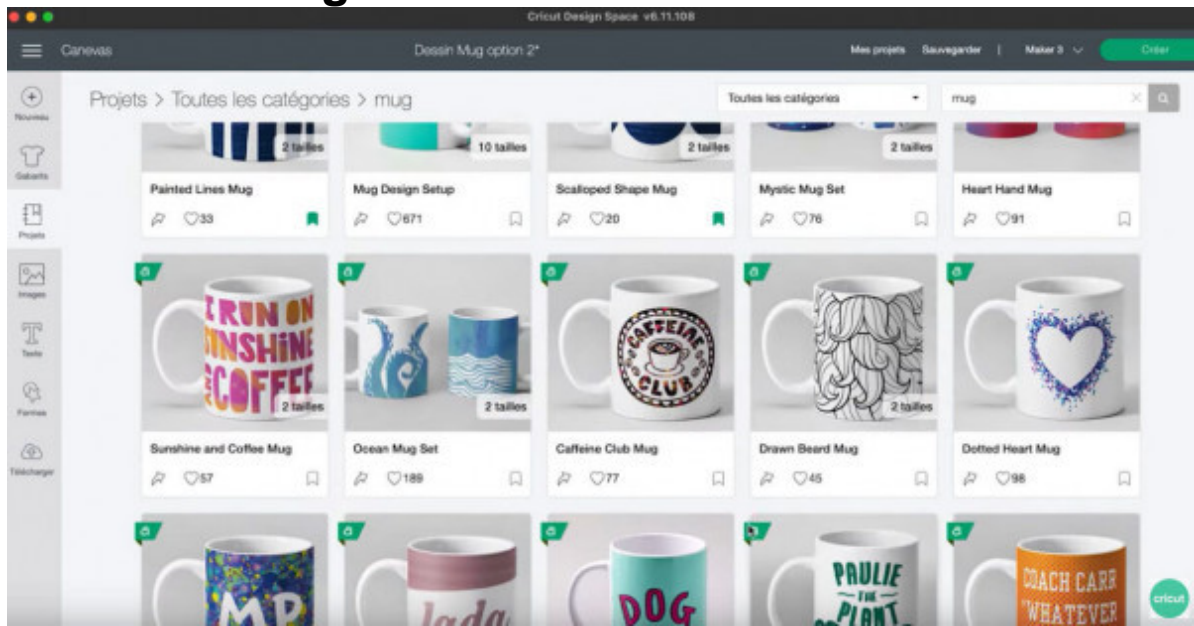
Cricut Design Space v6.11.108

Canevas

Dessin Mug option 2*

Mes projets Sauvegarder | Maker 3

Créer

Nouveau

Gabarits

Projets

Images

Texte

Formes

Télécharger

Projets > Toutes les catégories > mug

Toutes les catégories

mug

2 tailles

10 tailles

2 tailles

2 tailles

Painted Lines Mug

33

Mug Design Setup

671

Scalloped Shape Mug

20

Mystic Mug Set

76

Heart Hand Mug

91

I RUN ON SUNSHINE COFFEE

2 tailles

2 tailles

CAFFEINE CLUB

2 tailles

Sunshine and Coffee Mug

57

Ocean Mug Set

189

Caffeine Club Mug

77

Drawn Beard Mug

45

Dotted Heart Mug

98

MP

Jada

DOG

PAULIE THE PLANT

COACH CARR WHATEVER

cricut